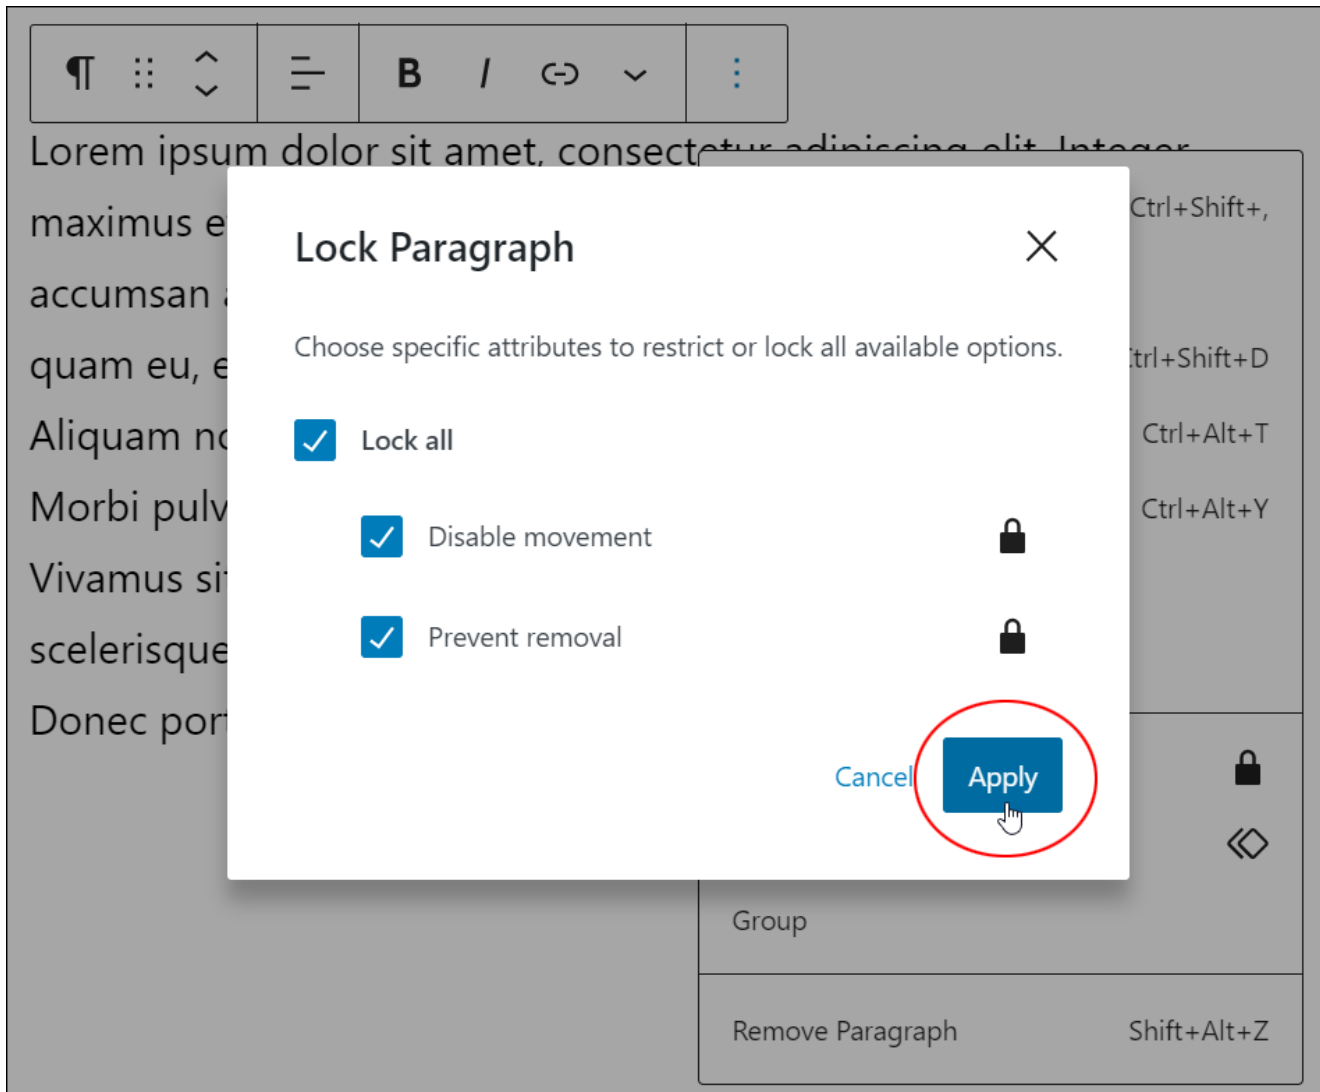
¶ B I

Lorem ipsum dolor sit amet, consect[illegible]

maximus e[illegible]

accumsan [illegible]

quam eu, e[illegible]

Aliquam n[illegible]

Morbi pulv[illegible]

Vivamus si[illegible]

scelerisque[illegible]

Donec por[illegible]

Ctrl+Shift+,

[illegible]trl+Shift+D

Ctrl+Alt+T

Ctrl+Alt+Y

Lock Paragraph

Choose specific attributes to restrict or lock all available options.

Lock all

Disable movement

Prevent removal

Cancel

Apply

Group

Remove Paragraph Shift+Alt+Z